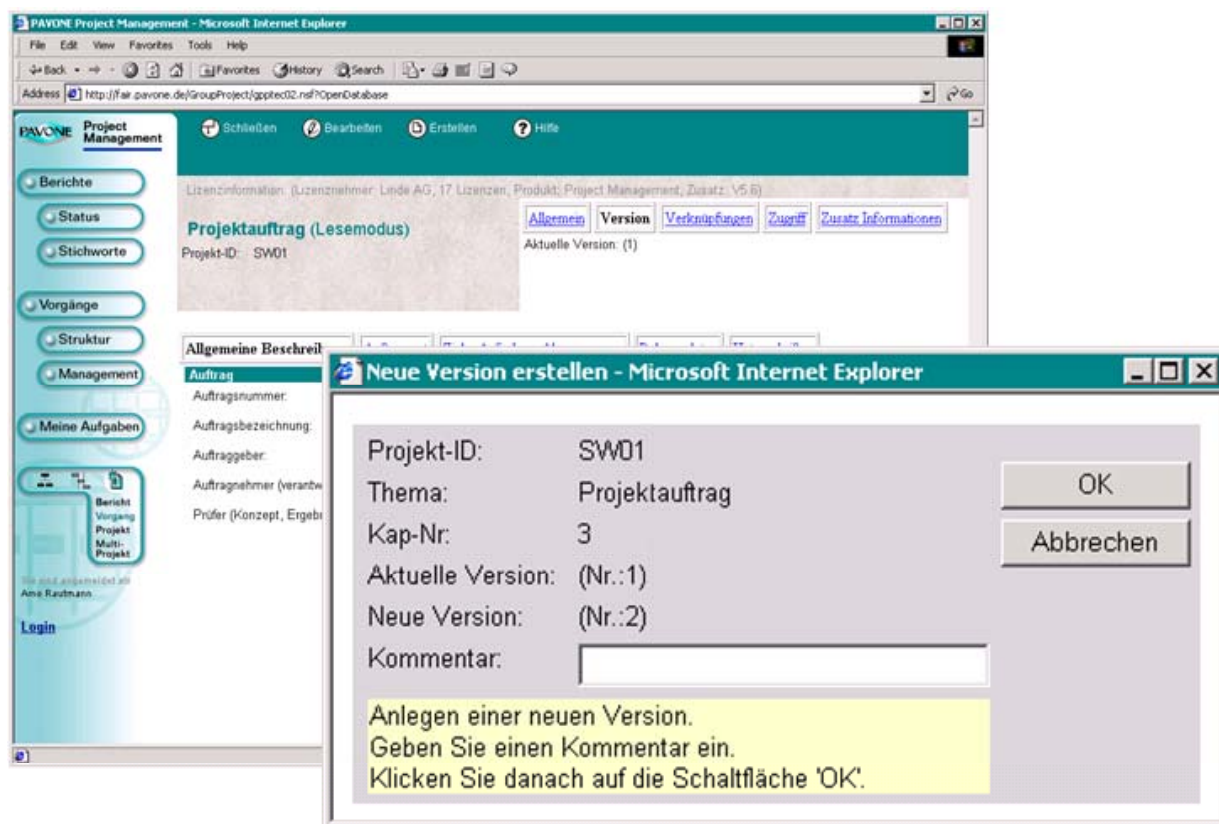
PAVONE Project Management - Microsoft Internet Explorer

File Edit View Favorites Tools Help

Back Favorites History Search

Address http://fair.pavone.de/GroupProject/gpptec02.nsf?OpenDatabase Go

PAVONE Project Management

Schließen Bearbeiten Erstellen Hilfe

Berichte
Status
Stichworte
Vorgänge
Struktur
Management
Meine Aufgaben

Bericht
Vorgang
Projekt
Multi-Projekt

Sie sind angemeldet als
Arne Rautmann

Login

Lizenzinformation: (Lizenznehmer: Linde AG, 17 Lizenzen, Produkt: Project Management, Zusatz: V5.6)

Projektauftrag (Lesemodus)
Projekt-ID: SW01

Allgemein | Version | Verknüpfungen | Zugriff | Zusatz Informationen

Aktuelle Version: (1)

Allgemeine Beschreib

Auftrag
Auftragsnummer:
Auftragsbezeichnung:
Auftraggeber:
Auftragnehmer (verantw
Prüfer (Konzept, Ergebn

Neue Version erstellen - Microsoft Internet Explorer

Projekt-ID: SW01
Thema: Projektauftrag
Kap-Nr: 3
Aktuelle Version: (Nr.:1)
Neue Version: (Nr.:2)
Kommentar:

OK
Abbrechen

Anlegen einer neuen Version.
Geben Sie einen Kommentar ein.
Klicken Sie danach auf die Schaltfläche 'OK'.